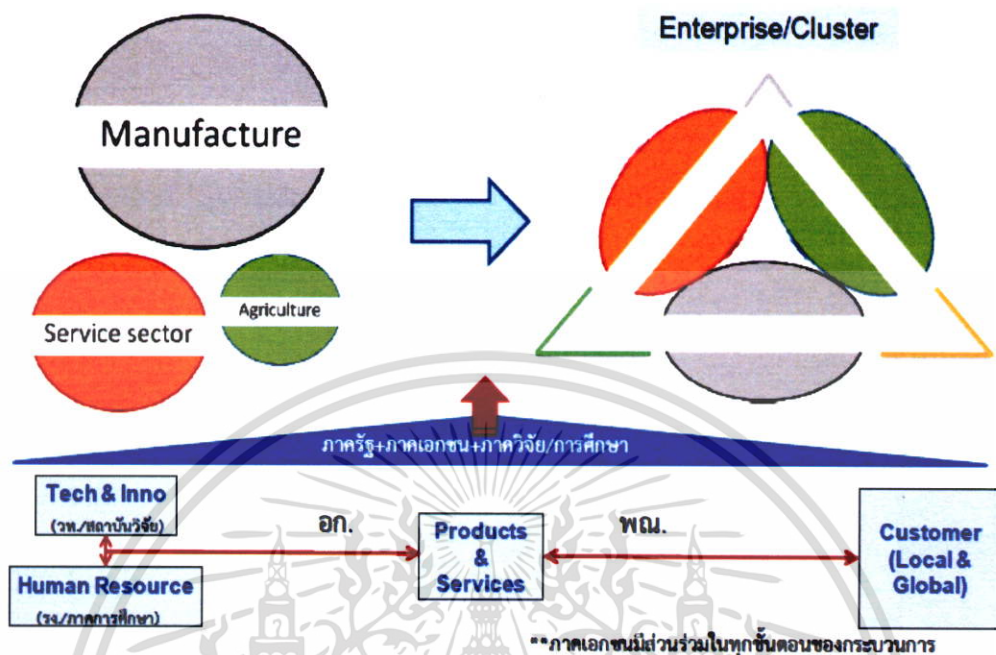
Enterprise/Cluster

Manufacture

Service sector

Agriculture

ภาครัฐ+ภาคเอกชน+ภาควิจัย/การศึกษา

Tech & Inno
(วท./สถาบันวิจัย)

Human Resource
(รง./ภาคการศึกษา)

อก.

Products & Services

พณ.

Customer (Local & Global)

**ภาคเอกชนมีส่วนร่วมในทุกขั้นตอนของกระบวนการ